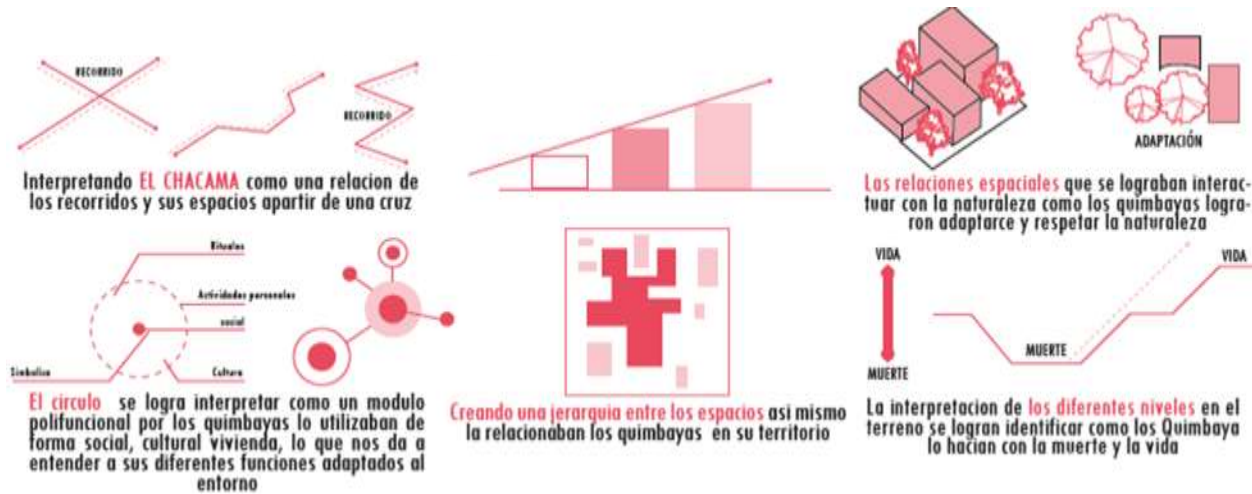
RECORRIDO

RECORRIDO

Interpretando EL CHACAMA como una relacion de los recorridos y sus espacios apartir de una cruz

ADAPTACIÓN

Las relaciones espaciales que se lograban interactuar con la naturaleza como los quimbayas lograron adaptarce y respetar la naturaleza

Rituales

Actividades personales

social

Simbolico

Cultura

El circulo se logra interpretar como un modulo polifuncional por los quimbayas lo utilizaban de forma social, cultural vivienda, lo que nos da a entender a sus diferentes funciones adaptados al entorno

Creando una jerarquia entre los espacios asi mismo la relacionaban los quimbayas en su territorio

VIDA

MUERTE

VIDA

MUERTE

La interpretacion de los diferentes niveles en el terreno se logran identificar como los Quimbaya lo hacian con la muerte y la vida